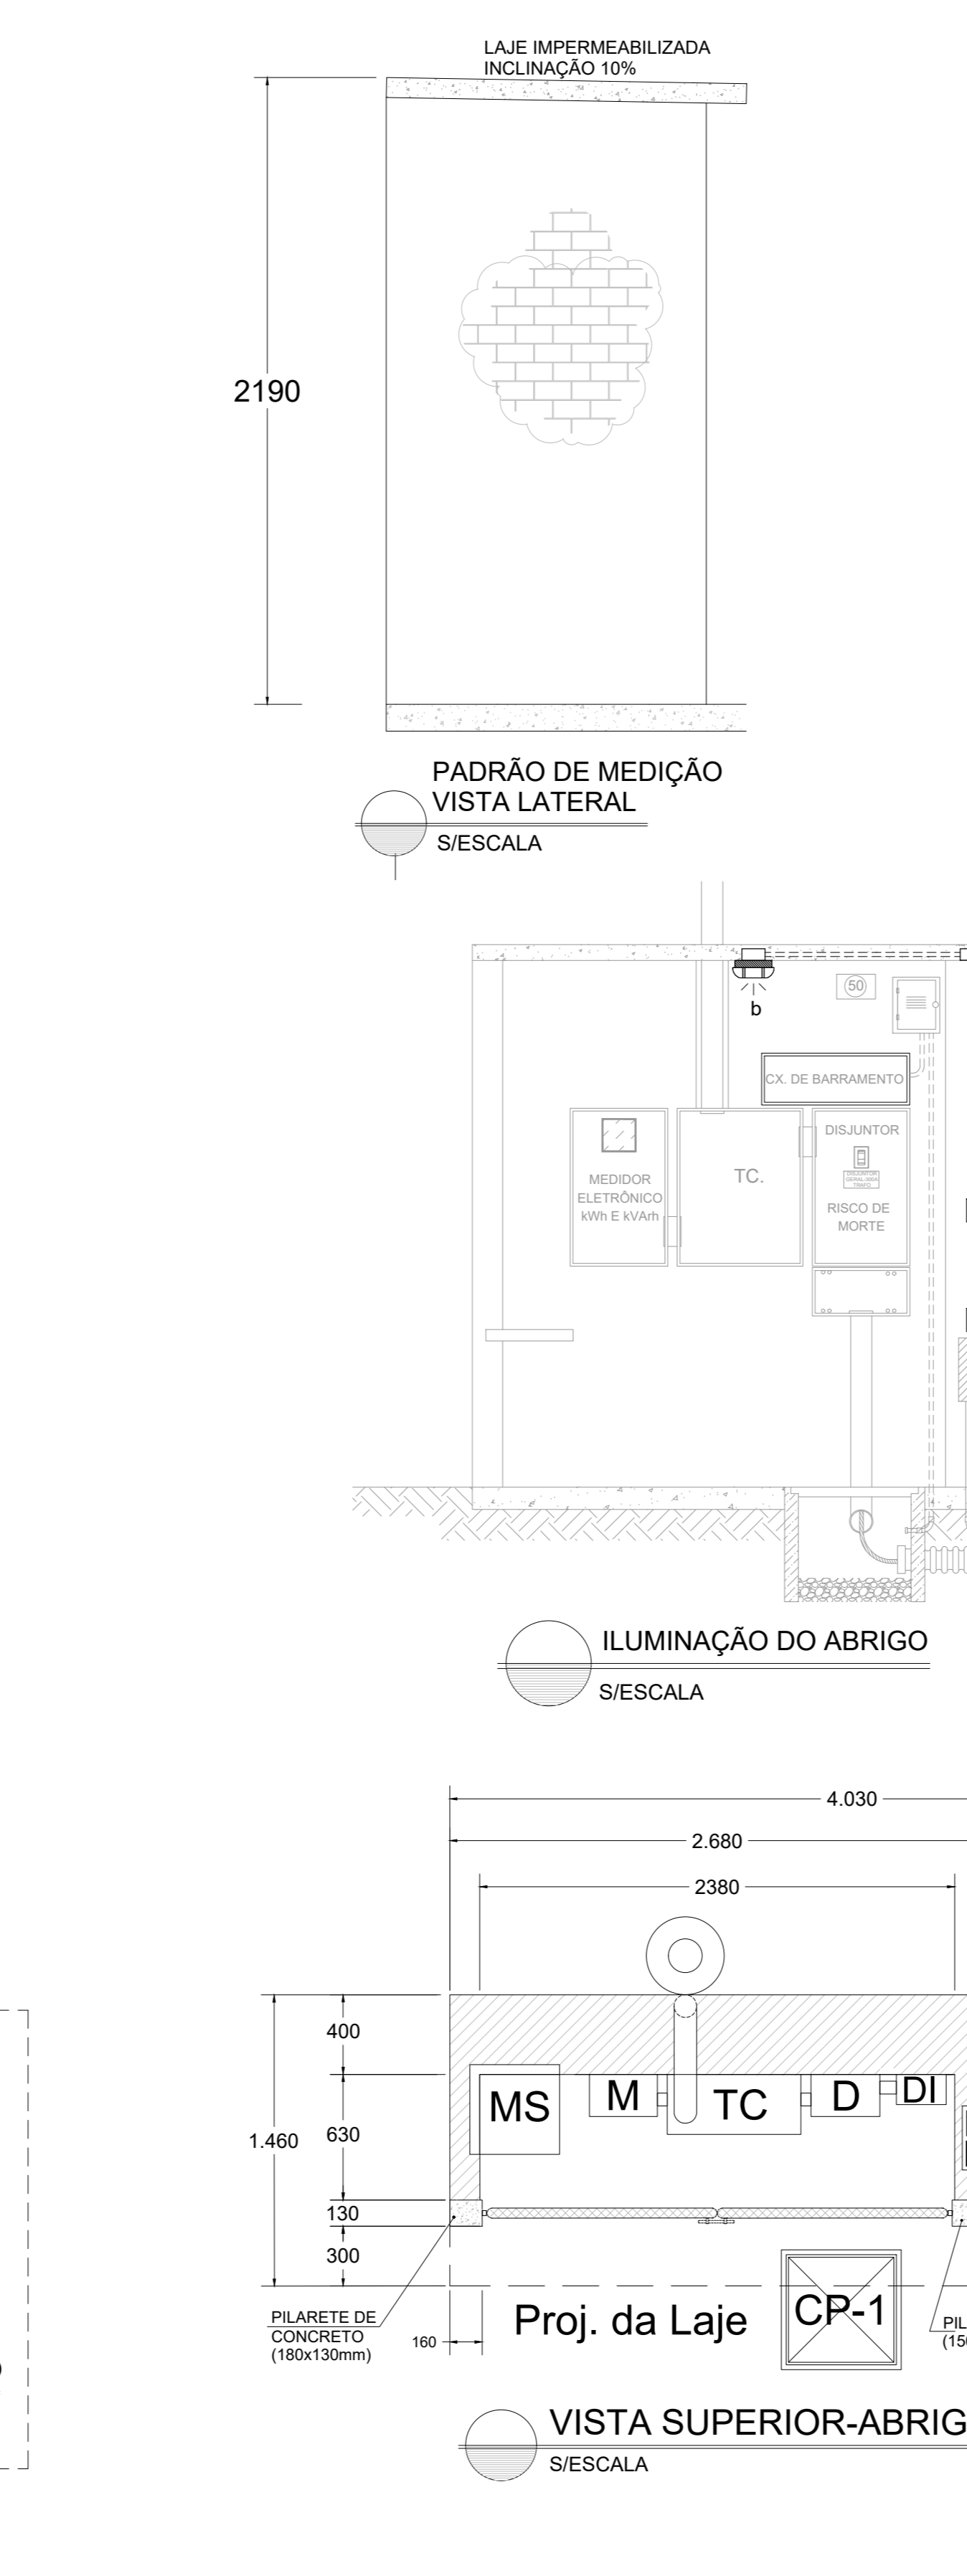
LAJE IMPERMEABILIZADA
INCLINAÇÃO 10%

2190

PADRÃO DE MEDIÇÃO
VISTA LATERAL
S/ESCALA

b
50
CX. DE BARRAMENTO
MEDIDOR ELETRÔNICO kWh E kVArh
TC.
DISJUNTOR
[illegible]
RISCO DE MORTE

ILUMINAÇÃO DO ABRIGO
S/ESCALA

4.030
2.680
2380
400
630
130
300
1.460
MS
M
TC
D
DI
PILARETE DE CONCRETO (180x130mm)
160
Proj. da Laje
CP-1
PIL
(15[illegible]

VISTA SUPERIOR-ABRIG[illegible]
S/ESCALA